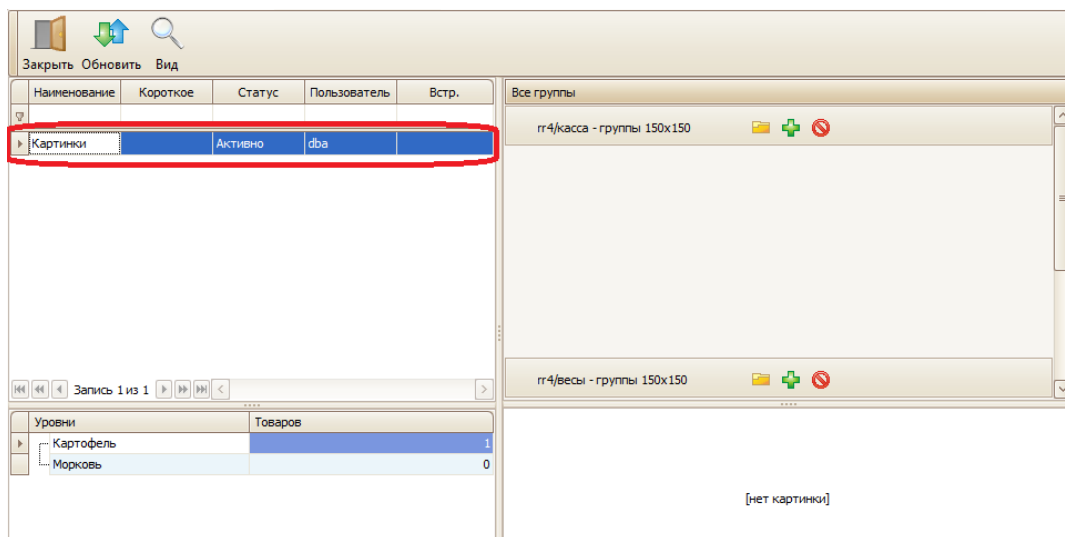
Закрыть Обновить Вид

| Наименование | Короткое | Статус | Пользователь | Встр. |
|---|---|---|---|---|
| Картинки | | Активно | dba | |

Запись 1 из 1

Все группы

rr4/касса - группы 150x150

rr4/весы - группы 150x150

| Уровни | Товаров |
|---|---|
| Картофель | 1 |
| Морковь | 0 |

[нет картинки]